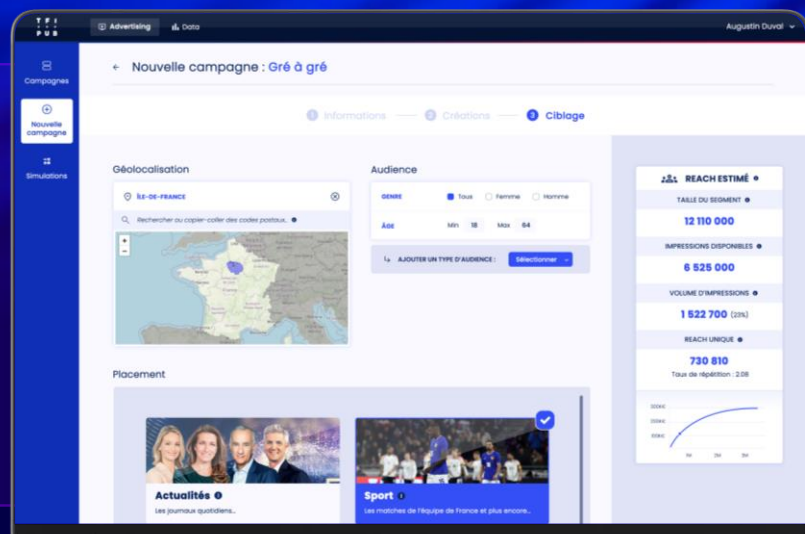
TF1 PUB

Advertising
Data

Augustin Duval

Campagnes

Nouvelle campagne

Simulations

← Nouvelle campagne : Gré à gré

1 Informations
2 Créations
3 Ciblage

Géolocalisation

ÎLE-DE-FRANCE

Rechercher ou copier-coller des codes postaux...

Audience

GENRE
Tous
Femme
Homme

ÂGE
Min 18
Max 64

AJOUTER UN TYPE D'AUDIENCE :
Sélectionner

REACH ESTIMÉ

TAILLE DU SEGMENT
12 110 000

IMPRESSIONS DISPONIBLES
6 525 000

VOLUME D'IMPRESSIONS
1 522 700 (23%)

REACH UNIQUE
730 810
Taux de répétition : 2.08

Placement

Actualités
Les journaux quotidiens...

Sport
Les matches de l'équipe de France et plus encore...